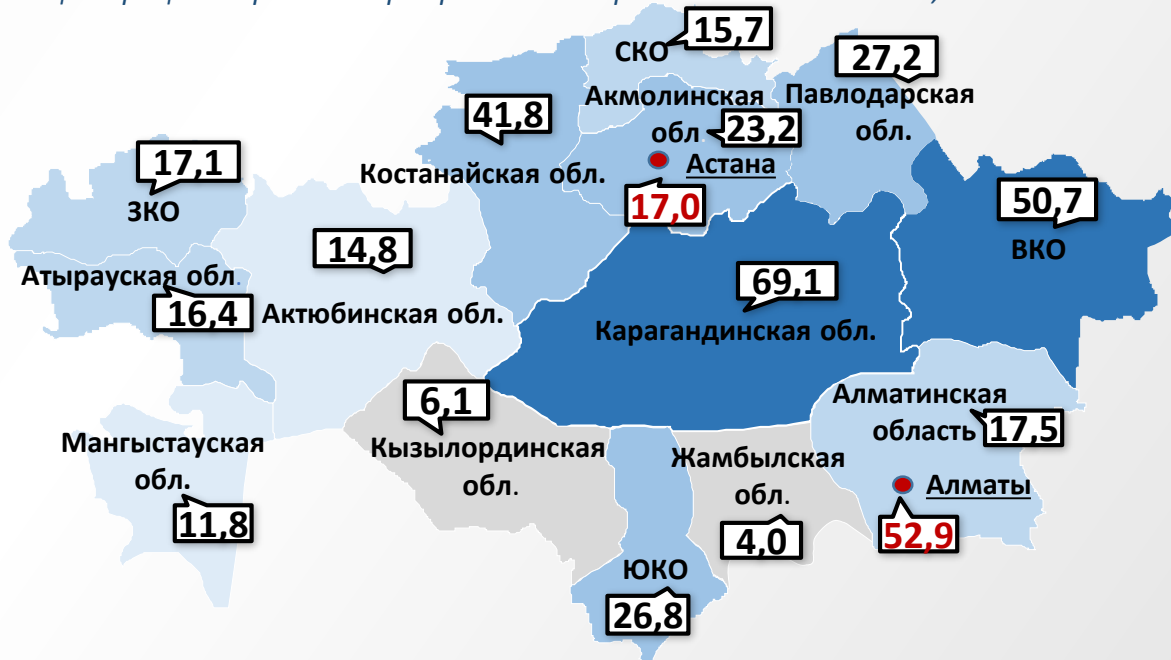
СКО 15,7

27,2 Павлодарская обл.

Акмолинская обл 23,2

41,8

Костанайская обл.

Астана 17,0

17,1 ЗКО

50,7 ВКО

14,8

Атырауская обл. 16,4

Актюбинская обл.

69,1 Карагандинская обл.

6,1

Алматинская область 17,5

Мангыстауская обл.

Кызылординская обл.

Жамбылская обл.

Алматы 52,9

11,8

4,0

ЮКО 26,8